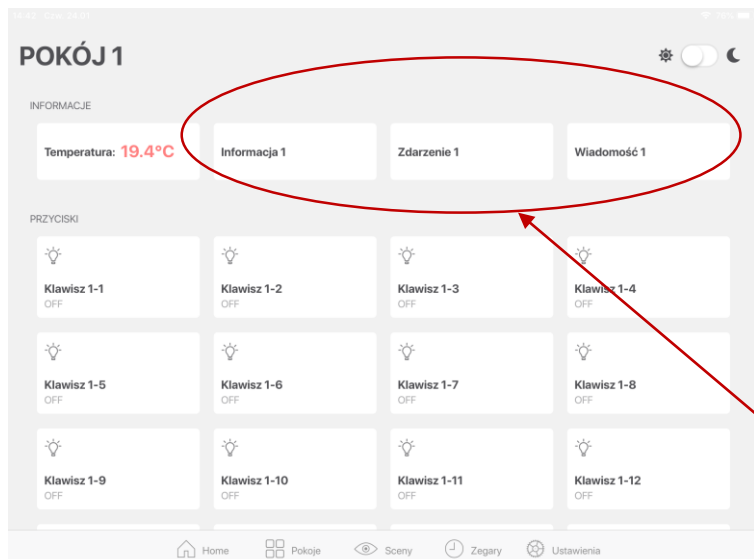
18:42 Czw. 24.01

POKÓJ 1

INFORMACJE

Temperatura: 19.4°C

Informacja 1

Zdarzenie 1

Wiadomość 1

PRZYCISKI

Klawisz 1-1
OFF

Klawisz 1-2
OFF

Klawisz 1-3
OFF

Klawisz 1-4
OFF

Klawisz 1-5
OFF

Klawisz 1-6
OFF

Klawisz 1-7
OFF

Klawisz 1-8
OFF

Klawisz 1-9
OFF

Klawisz 1-10
OFF

Klawisz 1-11
OFF

Klawisz 1-12
OFF

Home Pokoje Sceny Zegary Ustawienia